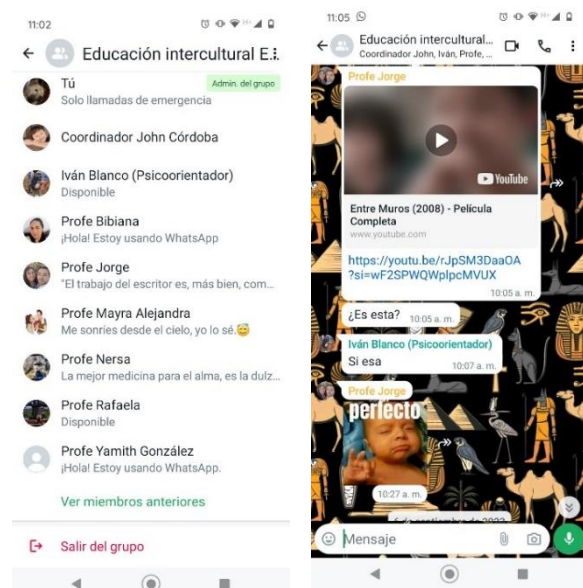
11:02

← Educación intercultural E.I

Tú
Solo llamadas de emergencia
Admin. del grupo

Coordinador John Córdoba

Iván Blanco (Psicoorientador)
Disponible

Profe Bibiana
¡Hola! Estoy usando WhatsApp

Profe Jorge
"El trabajo del escritor es, más bien, com...

Profe Mayra Alejandra
Me sonríes desde el cielo, yo lo sé.😅

Profe Nersa
La mejor medicina para el alma, es la dulz...

Profe Rafaela
Disponible

Profe Yamith González
¡Hola! Estoy usando WhatsApp.

Ver miembros anteriores

Salir del grupo

11:05

← Educación intercultural...
Coordinador John, Iván, Profe, ...

Profe Jorge
YouTube
Entre Muros (2008) - Película Completa
www.youtube.com
https://youtu.be/rJpSM3DaaOA?si=wF2SPWQWplpcMVUX
10:05 a. m.

¿Es esta? 10:05 a. m.

Iván Blanco (Psicoorientador)
Si esa
10:07 a. m.

Profe Jorge
perfecto
10:27 a. m.

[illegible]

Mensaje